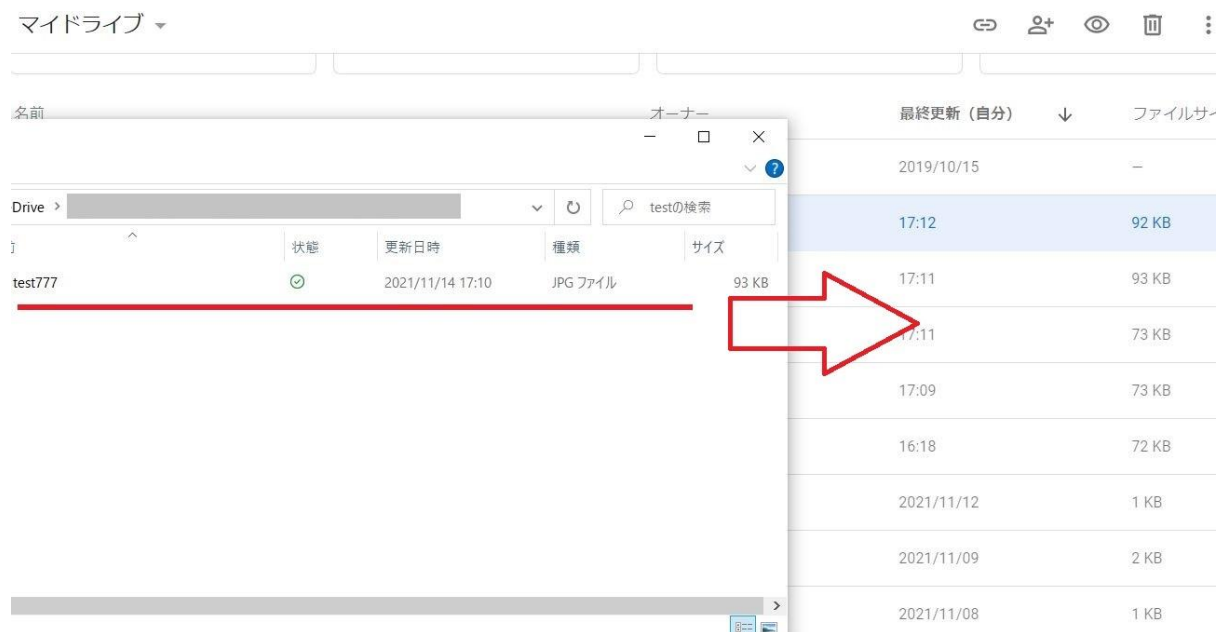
マイドライブ ▾

名前

オーナー

最終更新（自分）↓

ファイルサイ

Drive ›

testの検索

状態

更新日時

種類

サイズ

test777

2021/11/14 17:10

JPG ファイル

93 KB

| 最終更新（自分） | ファイルサイ |
|---|---|
| 2019/10/15 | – |
| 17:12 | 92 KB |
| 17:11 | 93 KB |
| 17:11 | 73 KB |
| 17:09 | 73 KB |
| 16:18 | 72 KB |
| 2021/11/12 | 1 KB |
| 2021/11/09 | 2 KB |
| 2021/11/08 | 1 KB |